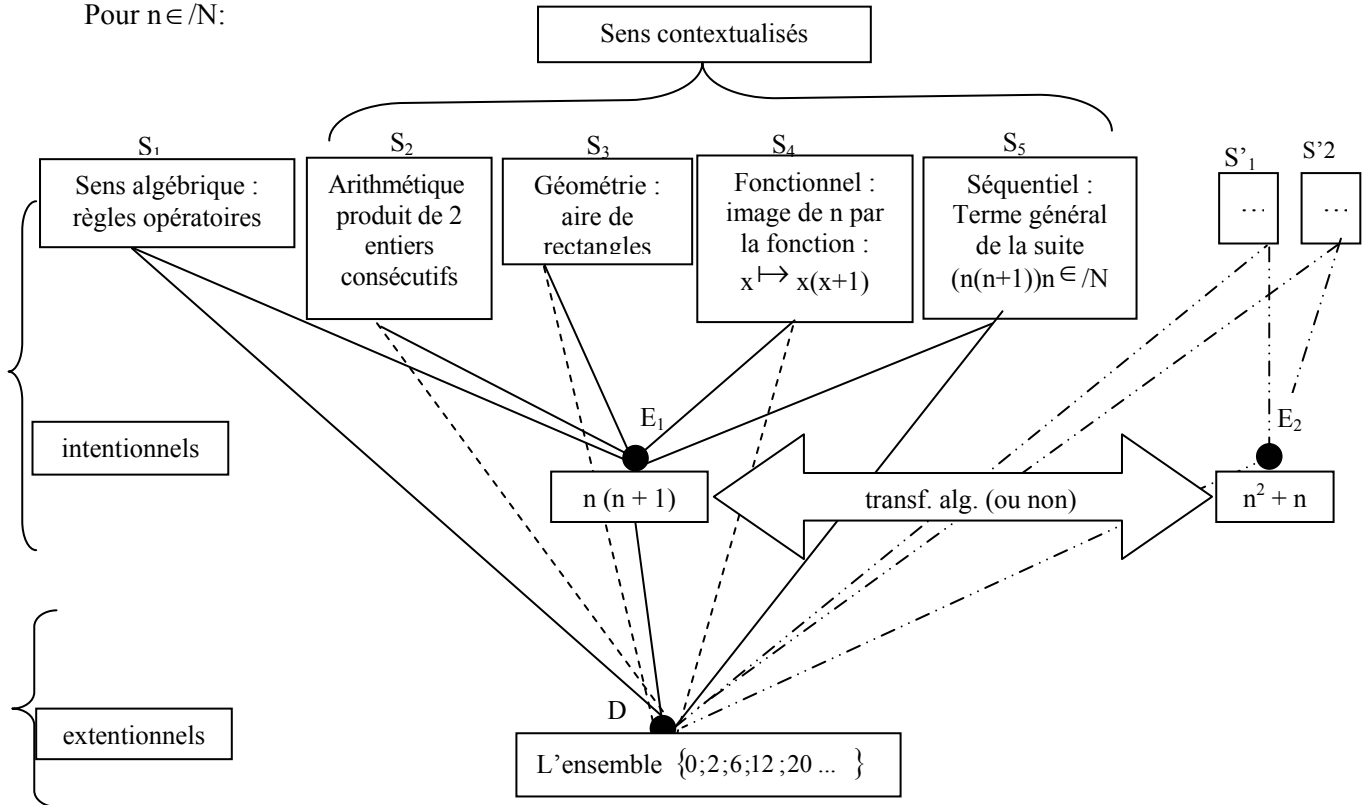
Pour n ∈ /N:

Sens contextualisés

$S_1$
Sens algébrique : règles opératoires

$S_2$
Arithmétique produit de 2 entiers consécutifs

$S_3$
Géométrie : aire de rectangles

$S_4$
Fonctionnel : image de n par la fonction : $x \mapsto x(x+1)$

$S_5$
Séquentiel : Terme général de la suite $(n(n+1))n \in /N$

$S'_1$
…

S'2
…

intentionnels

$E_1$

n (n + 1)

transf. alg. (ou non)

$E_2$

$n^2 + n$

extentionnels

D

L'ensemble $\{0;2;6;12;20 ... \}$